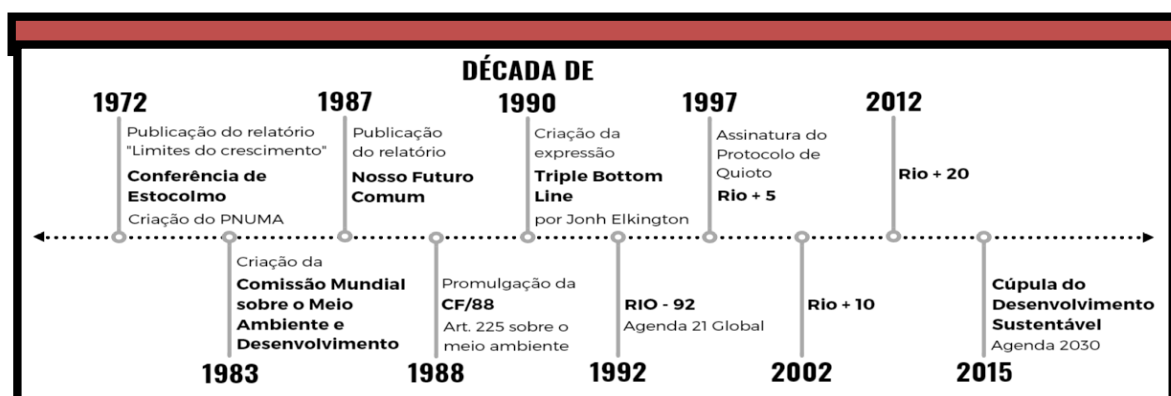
DÉCADA DE

1972
Publicação do relatório "Limites do crescimento"
**Conferência de Estocolmo**
Criação do PNUMA

1987
Publicação do relatório
**Nosso Futuro Comum**

1990
Criação da expressão
**Triple Bottom Line**
por Jonh Elkington

1997
Assinatura do Protocolo de Quioto
**Rio + 5**

2012
**Rio + 20**

Criação da
**Comissão Mundial sobre o Meio Ambiente e Desenvolvimento**
1983

Promulgação da
**CF/88**
Art. 225 sobre o meio ambiente
1988

**RIO - 92**
Agenda 21 Global
1992

**Rio + 10**
2002

**Cúpula do Desenvolvimento Sustentável**
Agenda 2030
2015